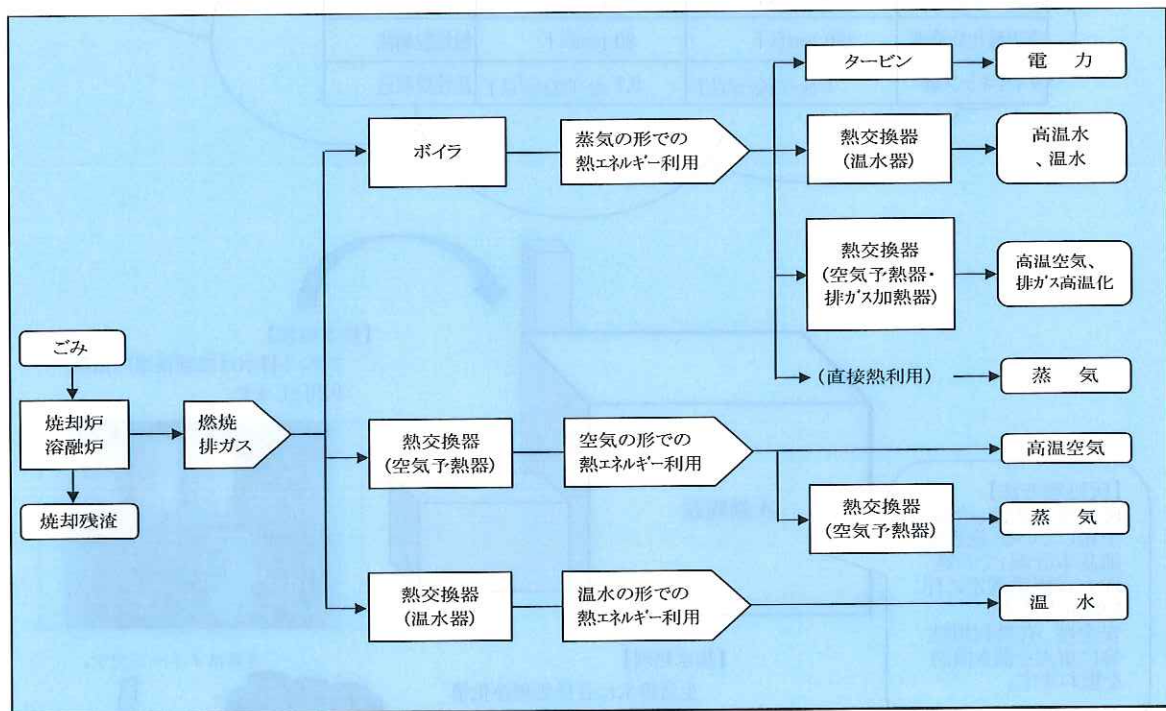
ごみ

焼却炉
溶融炉

焼却残渣

燃焼
排ガス

ボイラ

蒸気の形での
熱エネルギー利用

タービン

電　力

熱交換器
(温水器)

高温水
、温水

熱交換器
(空気予熱器・
排ガス加熱器)

高温空気、
排ガス高温化

(直接熱利用)

蒸　気

熱交換器
(空気予熱器)

空気の形での
熱エネルギー利用

高温空気

熱交換器
(空気予熱器)

蒸　気

熱交換器
(温水器)

温水の形での
熱エネルギー利用

温　水